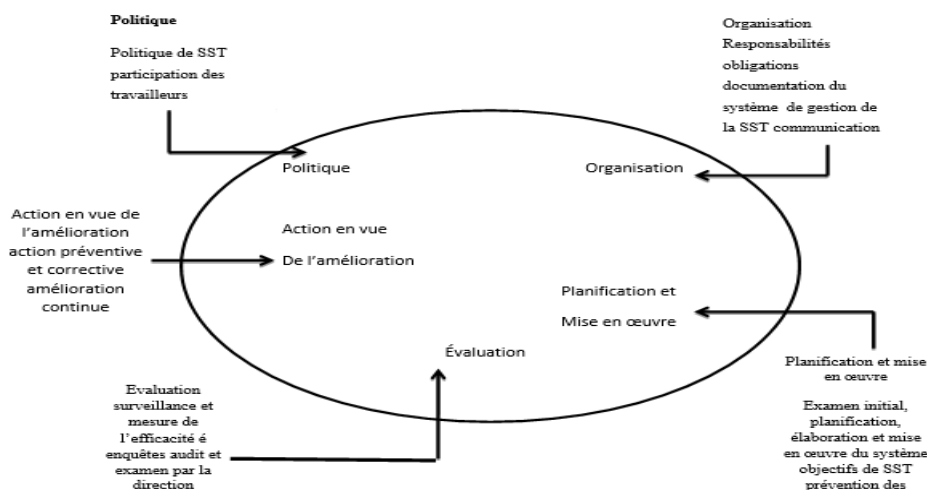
Politique

Politique de SST participation des travailleurs

Organisation Responsabilités obligations documentation du système de gestion de la SST communication

Politique

Organisation

Action en vue de l'amélioration action préventive et corrective amélioration continue

Action en vue De l'amélioration

Planification et Mise en œuvre

Évaluation

Planification et mise en œuvre

Examen initial, planification, élaboration et mise en œuvre du système objectifs de SST prévention des

Evaluation surveillance et mesure de l'efficacité é enquêtes audit et examen par la direction